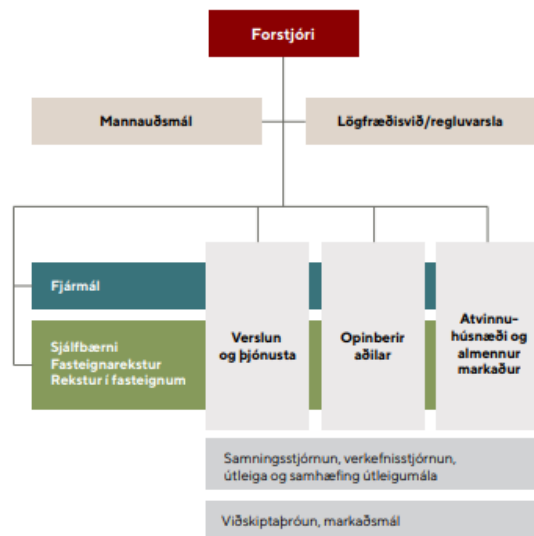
Forstjóri

Mannauðsmál

Lögfræðisvið/regluvarsla

Fjármál

Sjálfbærni
Fasteignarekstur
Rekstur í fasteignum

Verslun og þjónusta

Opinberir aðilar

Atvinnuhúsnæði og almennur markaður

Samningsstjórnun, verkefnisstjórnun, útleiga og samhæfing útleigumála

Viðskiptaþróun, markaðsmál